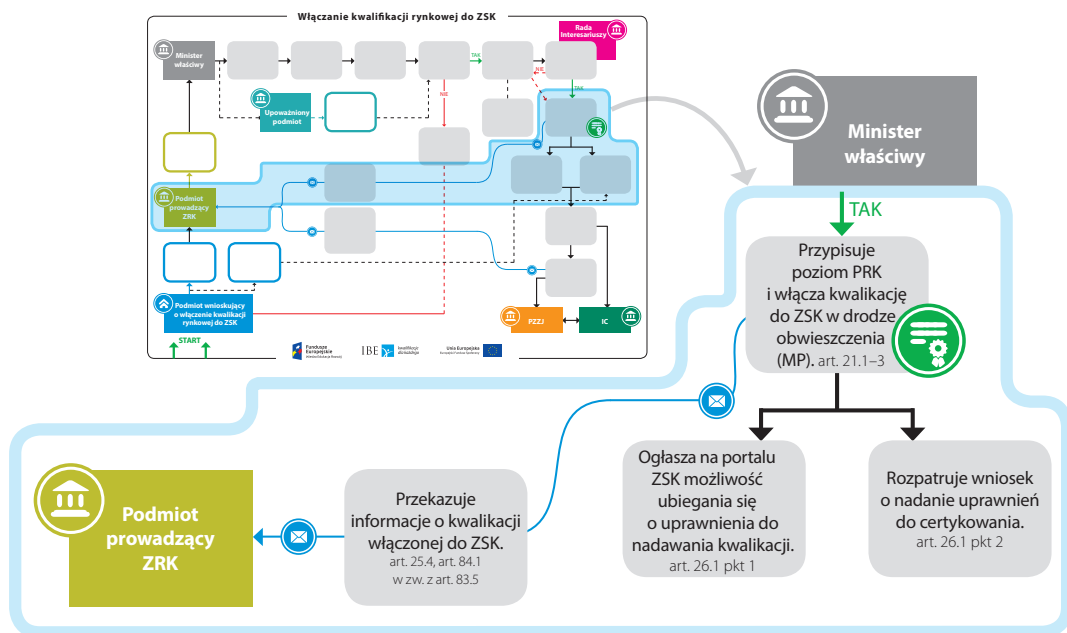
Włączanie kwalifikacji rynkowej do ZSK

Minister właściwy

Rada Interesariuszy

TAK

NIE

TAK

NIE

Upoważniony podmiot

Podmiot prowadzący ZRK

Podmiot wnioskujący o włączenie kwalifikacji rynkowej do ZSK

START

PZZJ

IC

Fundusze Europejskie

IBE

Unia Europejska

Minister właściwy

TAK

Przypisuje poziom PRK i włącza kwalikację do ZSK w drodze obwieszczenia (MP). art. 21.1–3

Ogłasza na portalu ZSK możliwość ubiegania się o uprawnienia do nadawania kwalikacji. art. 26.1 pkt 1

Rozpatruje wniosek o nadanie uprawnień do certykowania. art. 26.1 pkt 2

Przekazuje informacje o kwalikacji włączonej do ZSK. art. 25.4, art. 84.1 w zw. z art. 83.5

Podmiot prowadzący ZRK